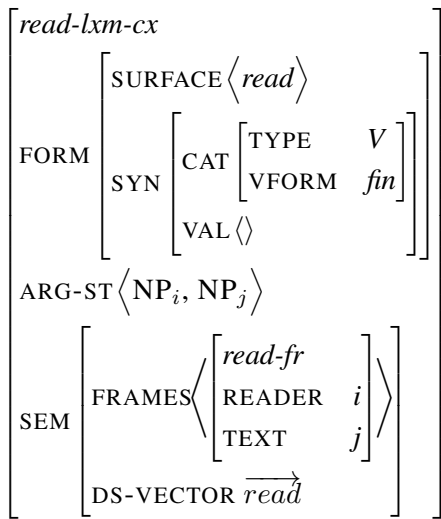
$\begin{bmatrix} \textit{read-lxm-cx} \\ \text{FORM} \begin{bmatrix} \text{SURFACE} \langle \textit{read} \rangle \\ \text{SYN} \begin{bmatrix} \text{CAT} \begin{bmatrix} \text{TYPE} & V \\ \text{VFORM} & \textit{fin} \end{bmatrix} \\ \text{VAL} \langle \rangle \end{bmatrix} \end{bmatrix} \\ \text{ARG-ST} \langle \text{NP}_i, \text{NP}_j \rangle \\ \text{SEM} \begin{bmatrix} \text{FRAMES} \left\langle \begin{bmatrix} \textit{read-fr} \\ \text{READER} & i \\ \text{TEXT} & j \end{bmatrix} \right\rangle \\ \text{DS-VECTOR } \overrightarrow{read} \end{bmatrix} \end{bmatrix}$